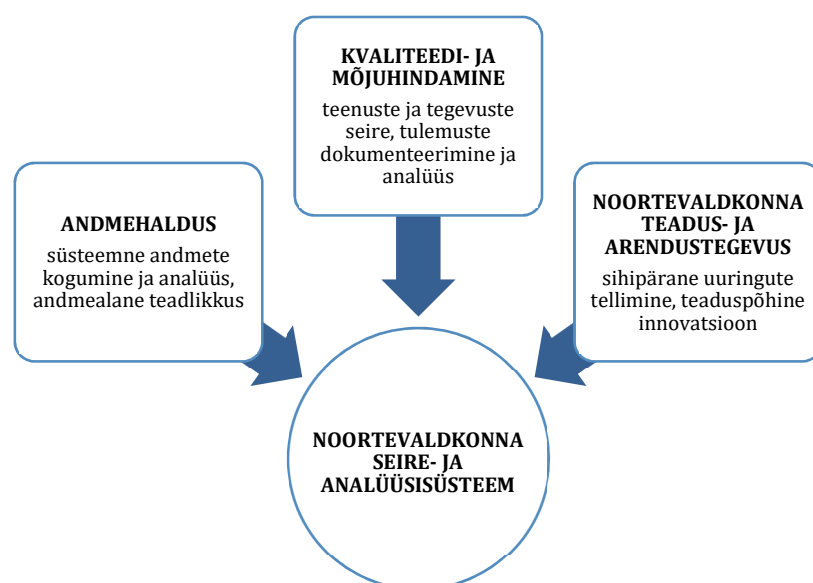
KVALITEEDI- JA MÕJUHINDAMINE

teenuste ja tegevuste seire, tulemuste dokumenteerimine ja analüüs

ANDMEHALDUS

süsteemne andmete kogumine ja analüüs, andmealane teadlikkus

NOORTEVALDKONNA TEADUS- JA ARENDUSTEGEVUS

sihipärane uuringute tellimine, teaduspõhine innovatsioon

NOORTEVALDKONNA SEIRE- JA ANALÜÜSISÜSTEEM